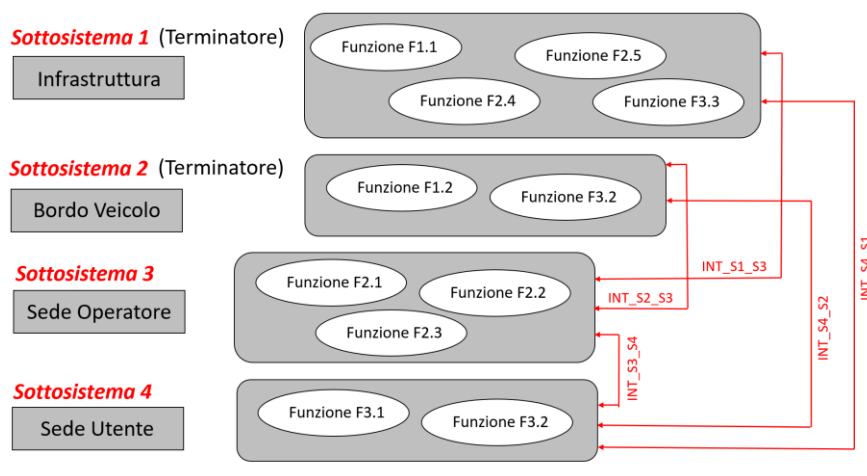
Sottosistema 1 (Terminatore)

Infrastruttura

Funzione F1.1

Funzione F2.5

Funzione F2.4

Funzione F3.3

Sottosistema 2 (Terminatore)

Bordo Veicolo

Funzione F1.2

Funzione F3.2

Sottosistema 3

Sede Operatore

Funzione F2.1

Funzione F2.2

Funzione F2.3

INT_S1_S3

INT_S2_S3

Sottosistema 4

Sede Utente

Funzione F3.1

Funzione F3.2

INT_S3_S4

INT_S4_S2

INT_S4_S1